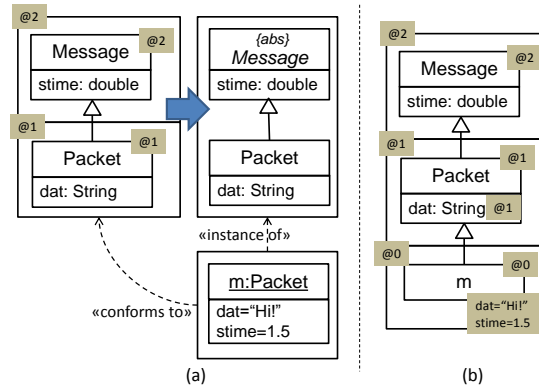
@2
Message
@2
stime: double
@1
Packet
@1
dat: String

{abs}
Message
stime: double
Packet
dat: String

«instance of»
«conforms to»
m:Packet
dat="Hi!"
stime=1.5

(a)

@2
Message
@2
stime: double
@1
Packet
@1
dat: String
@1
@0
m
@0
dat="Hi!"
stime=1.5

(b)